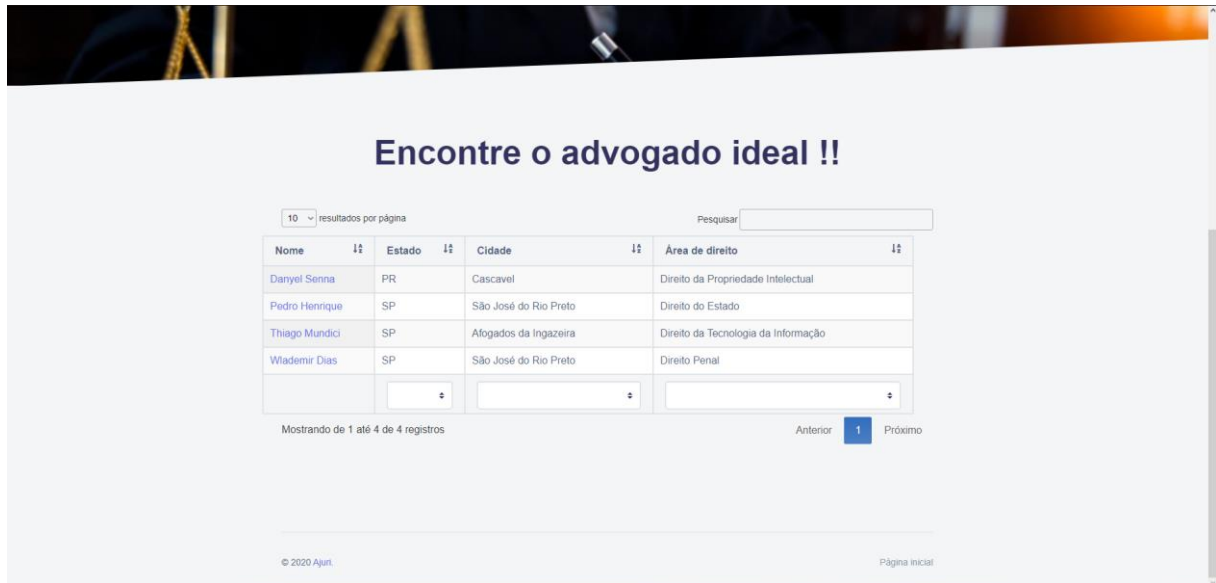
Encontre o advogado ideal !!

10 resultados por página

Pesquisar

| Nome | Estado | Cidade | Área de direito |
|---|---|---|---|
| Danyel Senna | PR | Cascavel | Direito da Propriedade Intelectual |
| Pedro Henrique | SP | São José do Rio Preto | Direito do Estado |
| Thiago Mundici | SP | Afogados da Ingazeira | Direito da Tecnologia da Informação |
| Wlademir Dias | SP | São José do Rio Preto | Direito Penal |

Mostrando de 1 até 4 de 4 registros

Anterior 1 Próximo

© 2020 Ajuri.

Página inicial